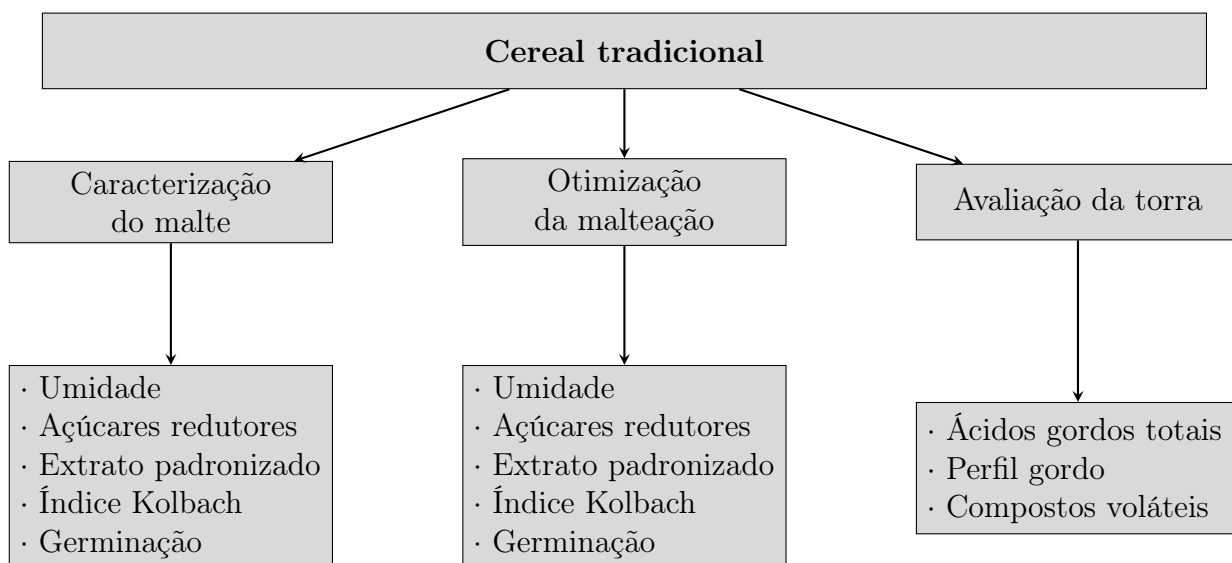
Cereal tradicional

Caracterização do malte

Otimização da malteação

Avaliação da torra

· Umidade
· Açúcares redutores
· Extrato padronizado
· Índice Kolbach
· Germinação

· Umidade
· Açúcares redutores
· Extrato padronizado
· Índice Kolbach
· Germinação

· Ácidos gordos totais
· Perfil gordo
· Compostos voláteis